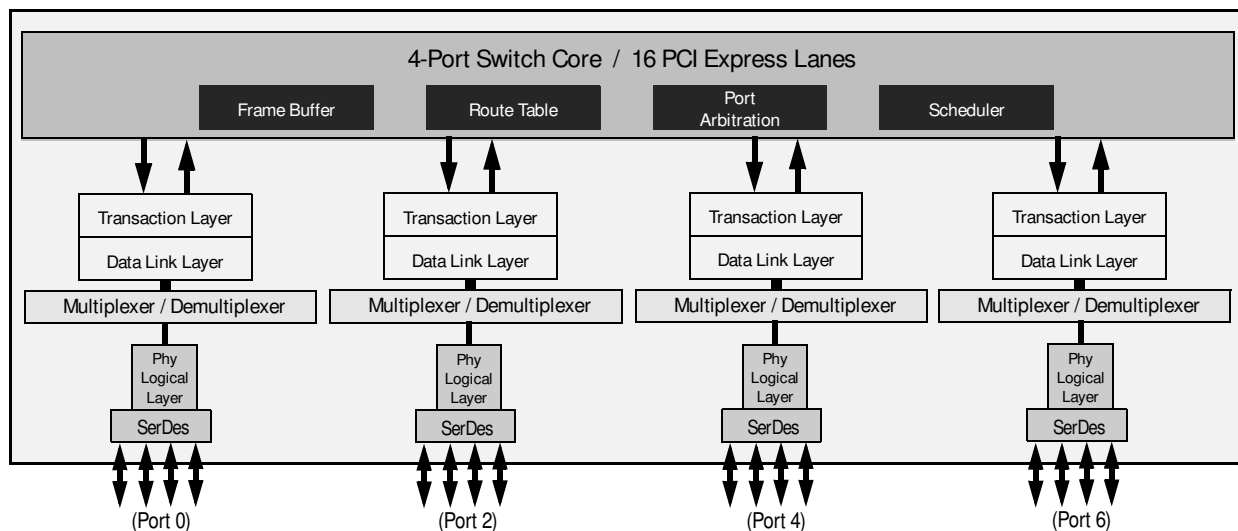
4-Port Switch Core / 16 PCI Express Lanes

Frame Buffer

Route Table

Port Arbitration

Scheduler

Transaction Layer

Data Link Layer

Multiplexer / Demultiplexer

Phy Logical Layer

SerDes

(Port 0)

Transaction Layer

Data Link Layer

Multiplexer / Demultiplexer

Phy Logical Layer

SerDes

(Port 2)

Transaction Layer

Data Link Layer

Multiplexer / Demultiplexer

Phy Logical Layer

SerDes

(Port 4)

Transaction Layer

Data Link Layer

Multiplexer / Demultiplexer

Phy Logical Layer

SerDes

(Port 6)